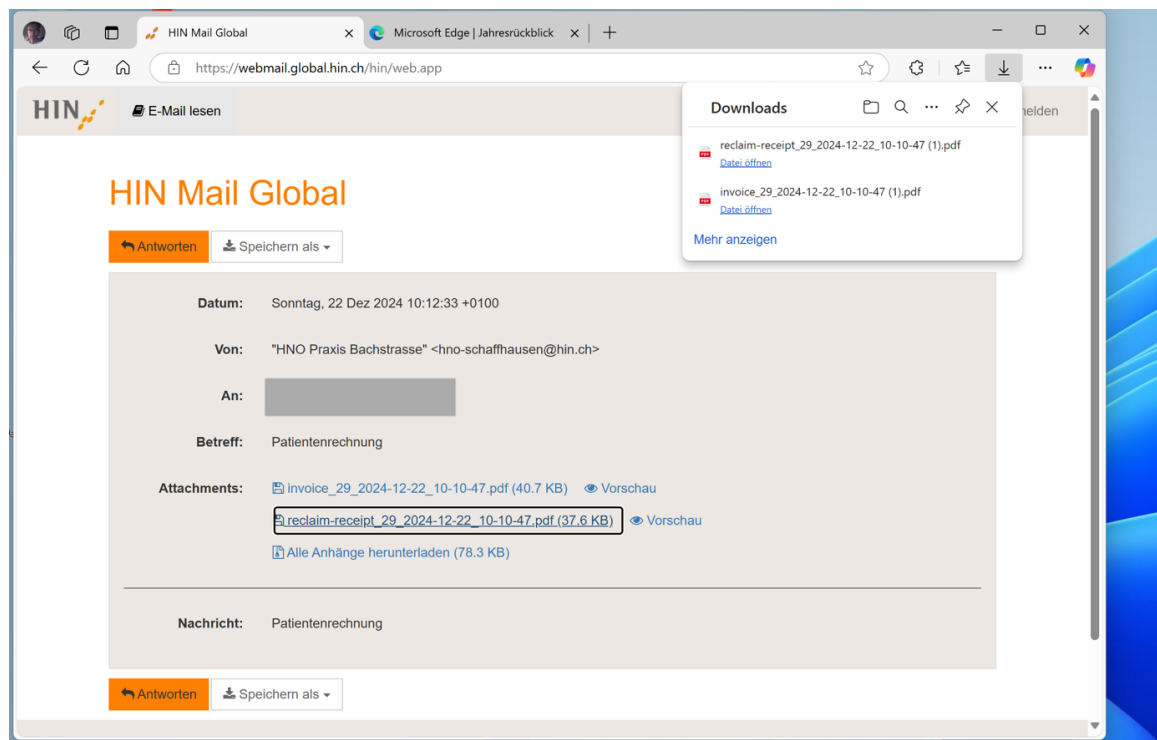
HIN Mail Global

Microsoft Edge | Jahresrückblick

https://webmail.global.hin.ch/hin/web.app

HIN

E-Mail lesen

nelden

Downloads

reclaim-receipt_29_2024-12-22_10-10-47 (1).pdf
Datei öffnen

invoice_29_2024-12-22_10-10-47 (1).pdf
Datei öffnen

Mehr anzeigen

HIN Mail Global

Antworten

Speichern als

Datum: Sonntag, 22 Dez 2024 10:12:33 +0100

Von: "HNO Praxis Bachstrasse" <hno-schaffhausen@hin.ch>

An:

Betreff: Patientenrechnung

Attachments: invoice_29_2024-12-22_10-10-47.pdf (40.7 KB) Vorschau

reclaim-receipt_29_2024-12-22_10-10-47.pdf (37.6 KB) Vorschau

Alle Anhänge herunterladen (78.3 KB)

Nachricht: Patientenrechnung

Antworten

Speichern als